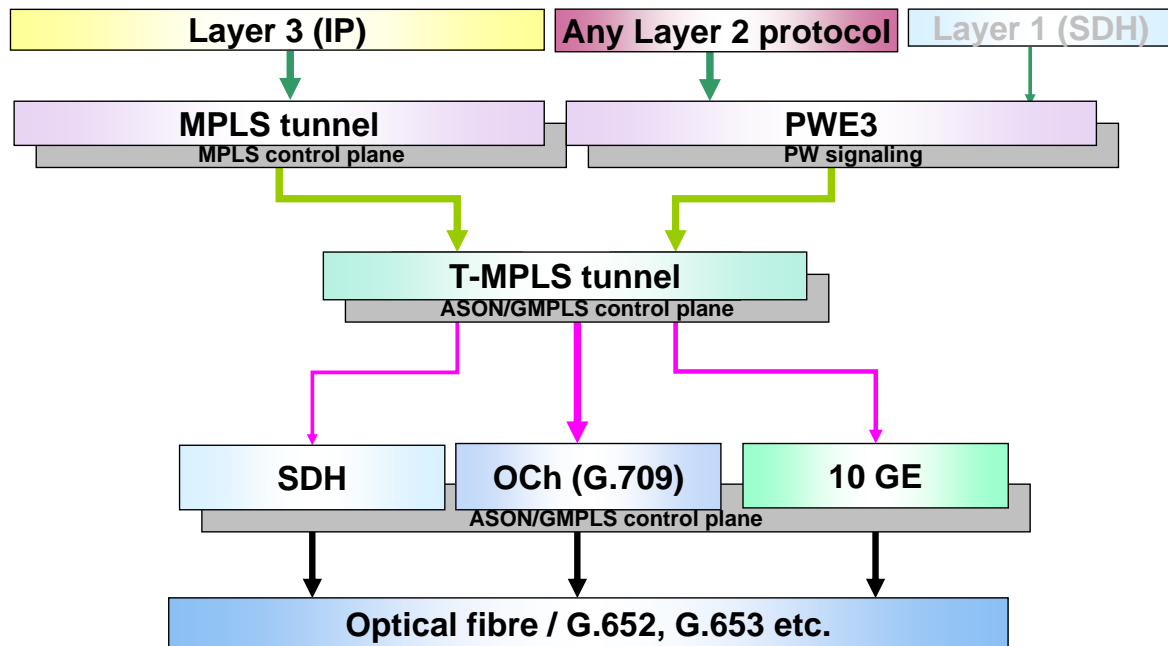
Layer 3 (IP)

Any Layer 2 protocol

Layer 1 (SDH)

MPLS tunnel

MPLS control plane

PWE3

PW signaling

T-MPLS tunnel

ASON/GMPLS control plane

SDH

OCh (G.709)

10 GE

ASON/GMPLS control plane

Optical fibre / G.652, G.653 etc.